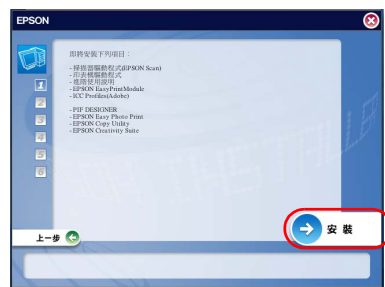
EPSON

即將安裝下列項目：

- 掃描器驅動程式(EPSON Scan)
- 印表機驅動程式
- 進階使用說明
- EPSON EasyPrintModule
- ICC Profiles(Adobe)

- PIF DESIGNER
- EPSON Easy Photo Print
- EPSON Copy Utility
- EPSON Creativity Suite

1
2
3
4
5
6

上一步

安裝